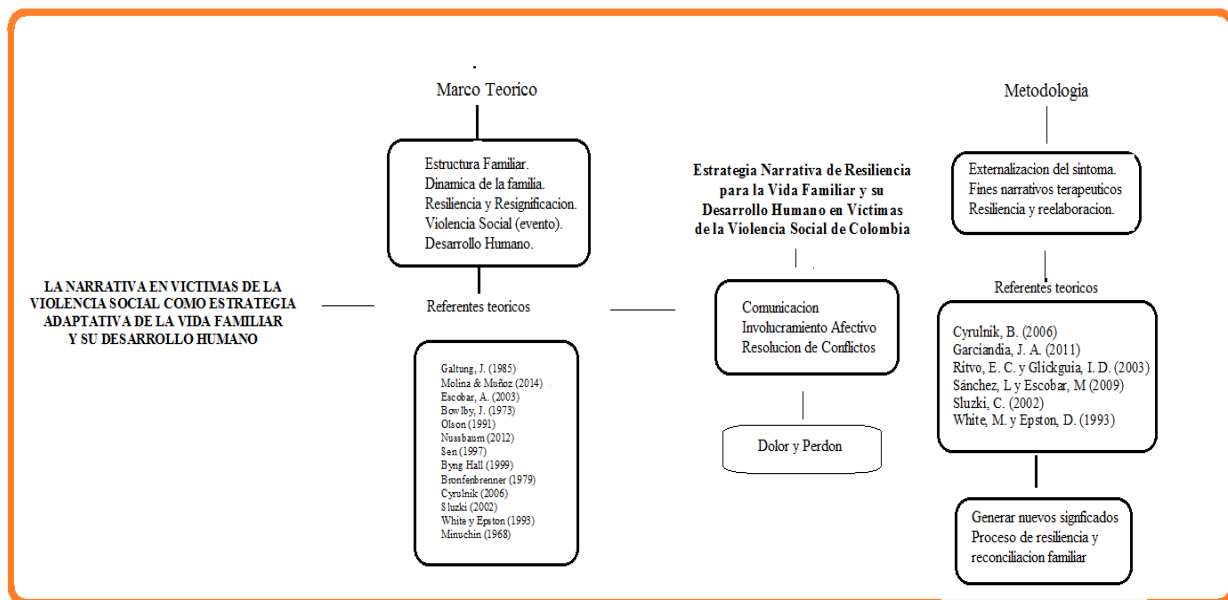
LA NARRATIVA EN VICTIMAS DE LA VIOLENCIA SOCIAL COMO ESTRATEGIA ADAPTATIVA DE LA VIDA FAMILIAR Y SU DESARROLLO HUMANO

Marco Teorico

Estructura Familiar.
Dinamica de la familia.
Resiliencia y Resignificacion.
Violencia Social (evento).
Desarrollo Humano.

Referentes teoricos

Galtung, J. (1985)
Molina & Muñoz (2014)
Escobar, A. (2003)
Bowlby, J. (1973)
Olson (1991)
Nussbaum (2012)
Sen (1997)
Byng Hall (1999)
Bronfenbrenner (1979)
Cyrulnik (2006)
Sluzki (2002)
White y Epston (1993)
Minuchin (1968)

Estrategia Narrativa de Resiliencia para la Vida Familiar y su Desarrollo Humano en Víctimas de la Violencia Social de Colombia

Comunicacion
Involucramiento Afectivo
Resolucion de Conflictos

Dolor y Perdon

Metodologia

Externalizacion del sintoma.
Fines narrativos terapeuticos
Resiliencia y reelaboracion.

Referentes teoricos

Cyrulnik, B. (2006)
Garciandia, J. A. (2011)
Ritvo, E. C. y Glickguia, I. D. (2003)
Sánchez, L y Escobar, M (2009)
Sluzki, C. (2002)
White, M. y Epston, D. (1993)

Generar nuevos signficados
Proceso de resiliencia y reconciliacion familiar